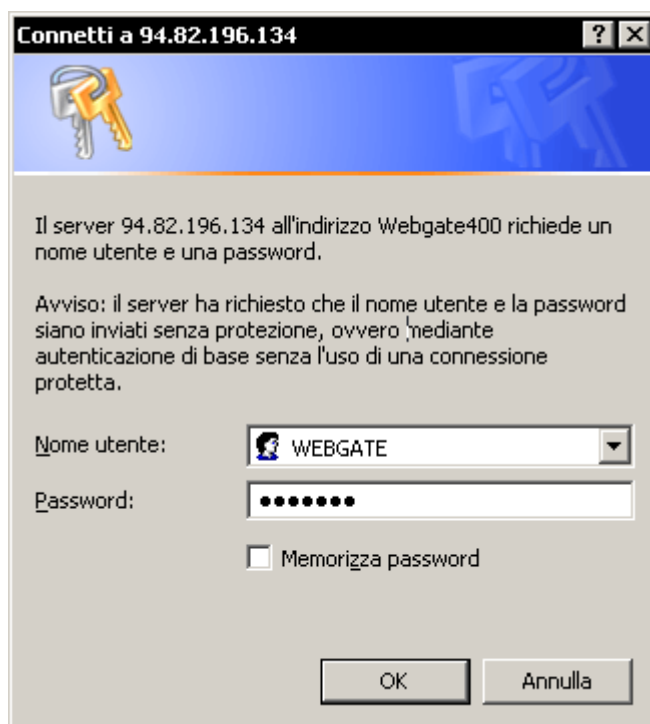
Connetti a 94.82.196.134

Il server 94.82.196.134 all'indirizzo Webgate400 richiede un nome utente e una password.

Avviso: il server ha richiesto che il nome utente e la password siano inviati senza protezione, ovvero mediante autenticazione di base senza l'uso di una connessione protetta.

Nome utente: WEBGATE

Password: •••••••

Memorizza password

OK

Annulla